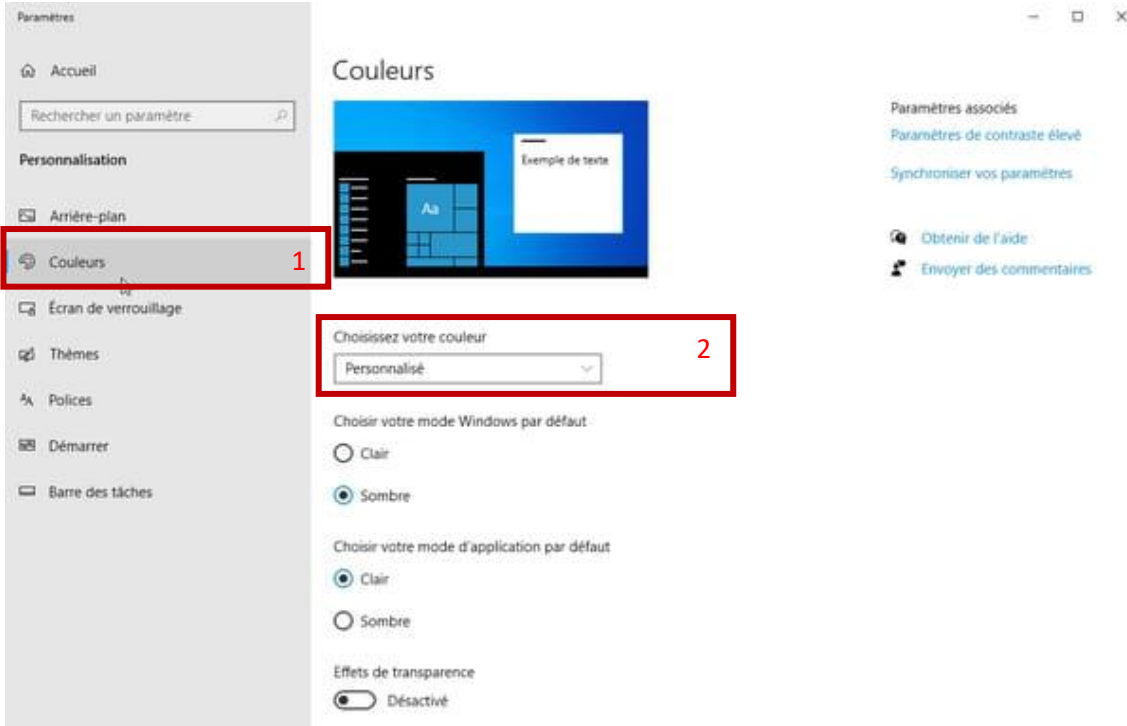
Paramètres

Accueil

Rechercher un paramètre

Personnalisation

Arrière-plan

Couleurs

1

Écran de verrouillage

Thèmes

Polices

Démarrer

Barre des tâches

Couleurs

Exemple de texte

Aa

Choisissez votre couleur

2

Personnalisé

Choisir votre mode Windows par défaut

Clair

Sombre

Choisir votre mode d'application par défaut

Clair

Sombre

Effets de transparence

Désactivé

Paramètres associés

Paramètres de contraste élevé

Synchroniser vos paramètres

Obtenir de l'aide

Envoyer des commentaires